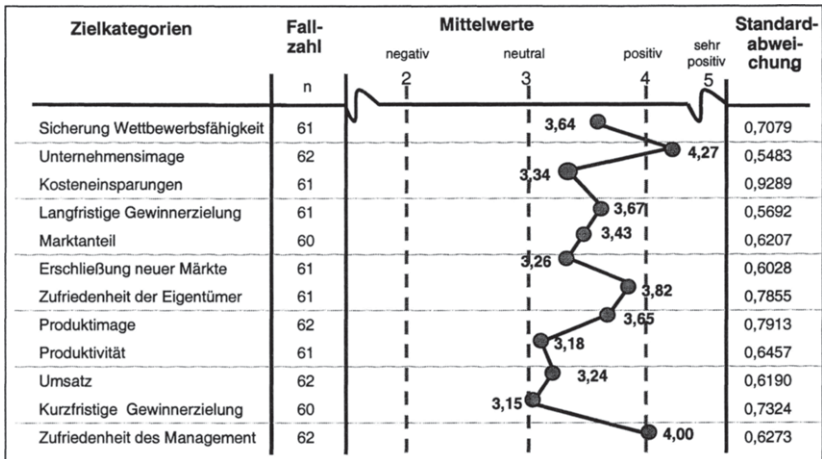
| Zielkategorien | Fallzahl n | Mittelwerte | Standardabweichung |
|---|---|---|---|
| Sicherung Wettbewerbsfähigkeit | 61 | 3,64 | 0,7079 |
| Unternehmensimage | 62 | 4,27 | 0,5483 |
| Kosteneinsparungen | 61 | 3,34 | 0,9289 |
| Langfristige Gewinnerzielung | 61 | 3,67 | 0,5692 |
| Marktanteil | 60 | 3,43 | 0,6207 |
| Erschließung neuer Märkte | 61 | 3,26 | 0,6028 |
| Zufriedenheit der Eigentümer | 61 | 3,82 | 0,7855 |
| Produktimage | 62 | 3,65 | 0,7913 |
| Produktivität | 61 | 3,18 | 0,6457 |
| Umsatz | 62 | 3,24 | 0,6190 |
| Kurzfristige Gewinnerzielung | 60 | 3,15 | 0,7324 |
| Zufriedenheit des Management | 62 | 4,00 | 0,6273 |

negativ 2
neutral 3
positiv 4
sehr positiv 5